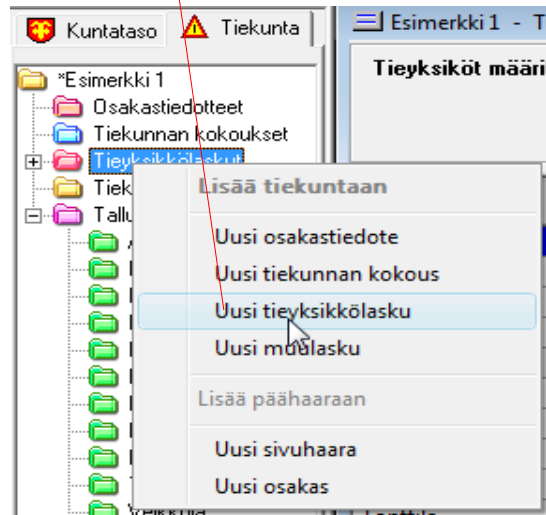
Kuntataso
Tiekunta
Esimerkki 1 - T
Tieyksiköt määri
*Esimerkki 1
Osakastiedotteet
Tiekunnan kokoukset
Tieyksikkölaskut
Tiek
Tallu
Lisää tiekuntaan
Uusi osakastiedote
Uusi tiekunnan kokous
Uusi tieyksikkölasku
Uusi muulasku
Lisää päähaaraan
Uusi sivuhaara
Uusi osakas
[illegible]